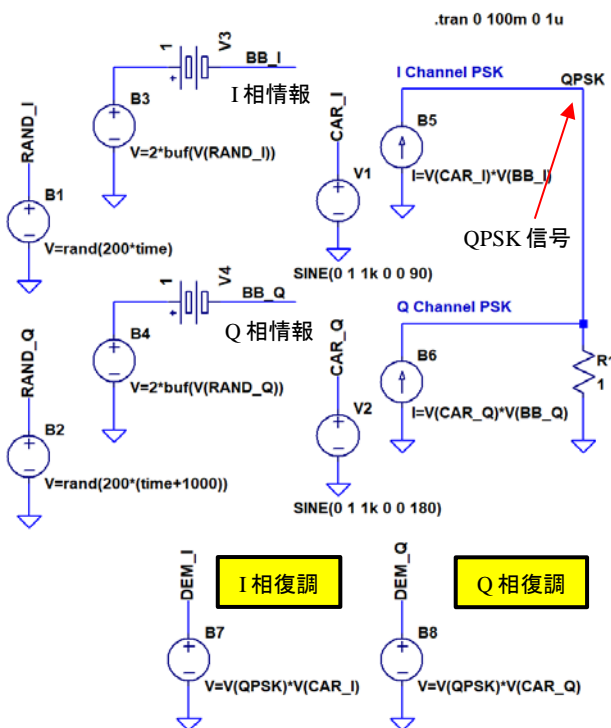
.tran 0 100m 0 1u

1
V3
BB_I
B3
I 相情報
V=2*buf(V(RAND_I))
RAND_I
B1
V=rand(200*time)
CAR_I
V1
SINE(0 1 1k 0 0 90)
I Channel PSK
QPSK
B5
I=V(CAR_I)*V(BB_I)
QPSK 信号

1
V4
BB_Q
B4
Q 相情報
V=2*buf(V(RAND_Q))
RAND_Q
B2
V=rand(200*(time+1000))
CAR_Q
V2
SINE(0 1 1k 0 0 180)
Q Channel PSK
B6
I=V(CAR_Q)*V(BB_Q)
R1
1

DEM_I
I 相復調
B7
V=V(QPSK)*V(CAR_I)
DEM_Q
Q 相復調
B8
V=V(QPSK)*V(CAR_Q)